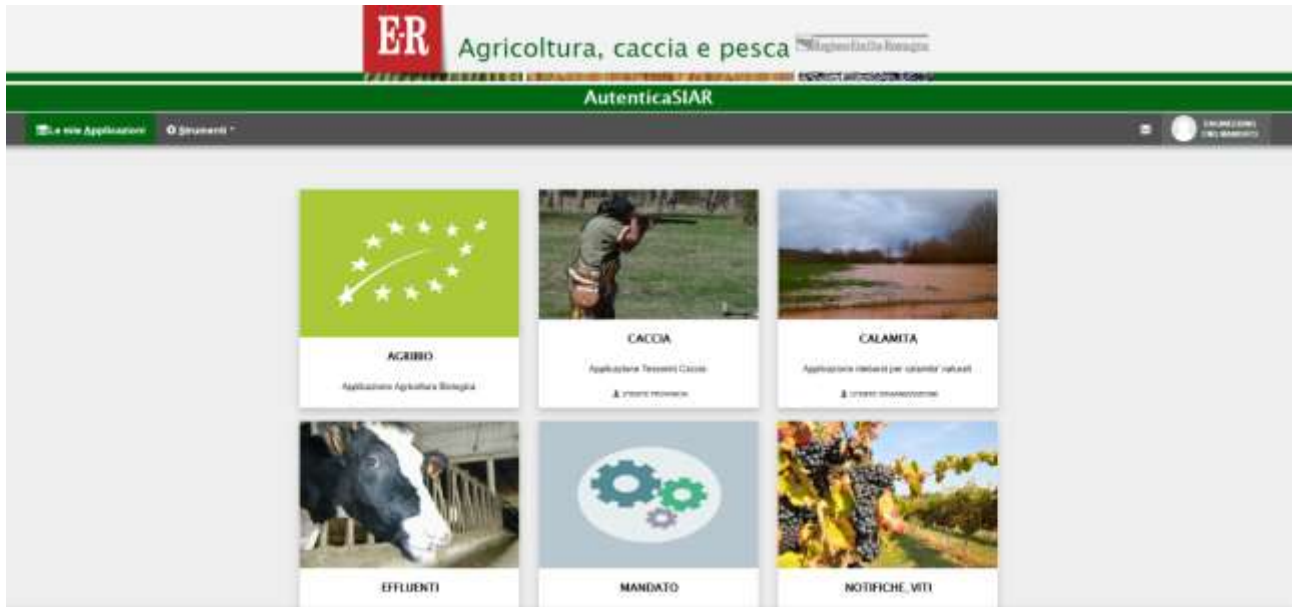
E·R Agricoltura, caccia e pesca Regione Emilia-Romagna

AutenticaSIAR

Le mie Applicazioni   Strumenti

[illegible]

AGRIBIO

Applicazione Agricoltura Biologica

CACCIA

Applicazione Tesserini Caccia

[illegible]

CALAMITA

Applicazione rimborsi per calamita' naturali

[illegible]

EFFLUENTI

MANDATO

NOTIFICHE_VITI